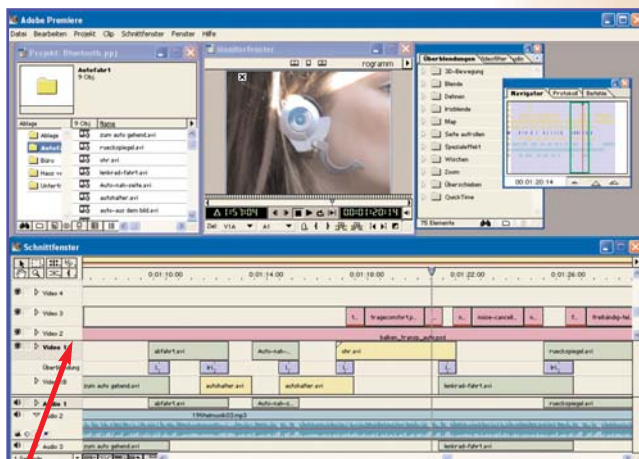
Adobe Premiere
Datei Bearbeiten Projekt Clip Schnittfenster Fenster Hilfe

Projekt: Uberholt.ppj
Autofahrt
9 Obj.
Ablage
9 Obj.
Name
Ablage
Autof
Büro
Haus
Unterh
zum auto gehend.avi
rueckspiegel.avi
uhr.avi
lenkrad-fahrt.avi
Auto-nah-seite.avi
autohalter.avi
auto-aus dem bild.avi

Monitorfenster
rogramm
Δ 1:51:04
00:01:20:14
Ziel V1A A1

Überblendungen Effekte
3D-Bewegung
Blende
Dehnen
Irisblende
Map
Seite aufrollen
Spezialeffekt
Wischen
Zoom
Überschieben
QuickTime
75 Elemente

Navigator Protokoll Befehle
00:01:20:14

Schnittfenster
0:01:10:00
0:01:14:00
0:01:18:00
0:01:22:00
0:01:26:00
Video 4
Video 3
Video 2
Video 1
Überblendung
Video 1B
Audio 1
Audio 2
Audio 3
fragecomfort.p...
noise-cancel...
freihändig-fal...
balken_frangs_auto.psd
abfahrt.avi
Auto-nah-...
uhr.avi
rueckspiegel.avi
zum auto gehend.avi
autohalter.avi
autohalter.avi
lenkrad-fahrt.avi
abfahrt.avi
Auto-nah-...
rueckspiegel.avi
199theme03.mp3
zum auto gehend.avi
lenkrad-fahrt.avi